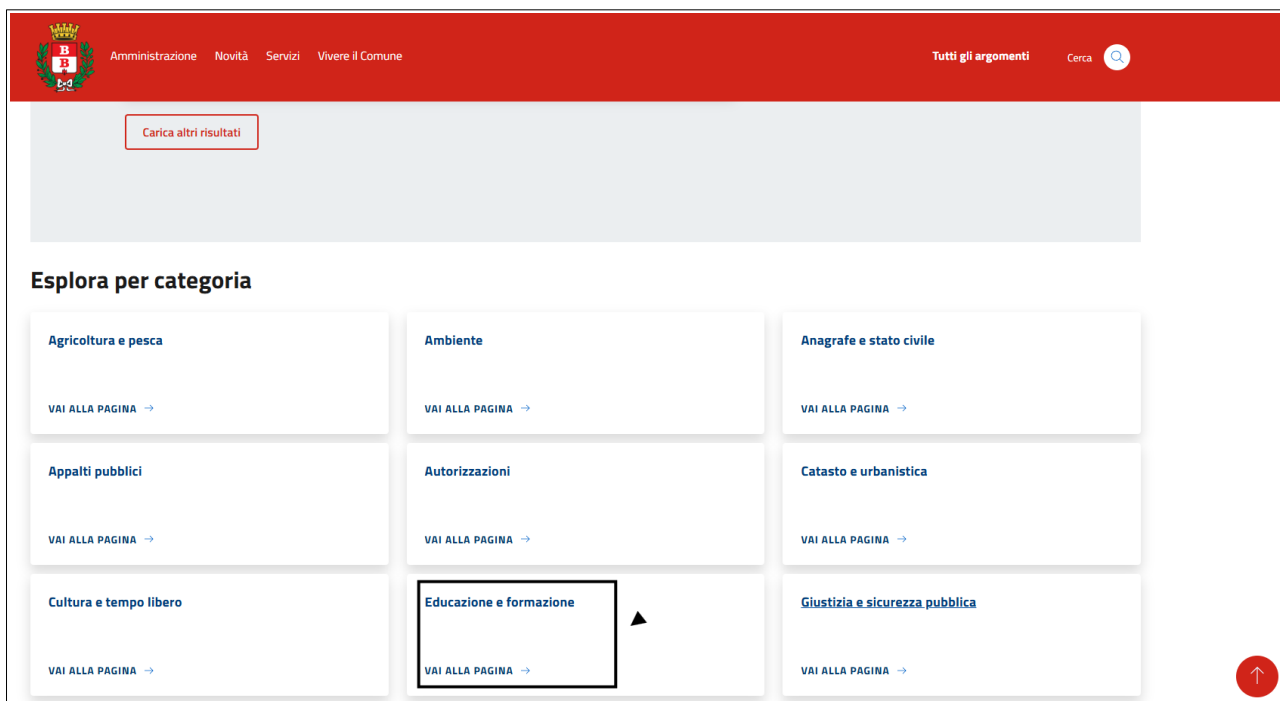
B
B

Amministrazione Novità Servizi Vivere il Comune

Tutti gli argomenti

Cerca

Carica altri risultati

Esplora per categoria

Agricoltura e pesca

VAI ALLA PAGINA →

Ambiente

VAI ALLA PAGINA →

Anagrafe e stato civile

VAI ALLA PAGINA →

Appalti pubblici

VAI ALLA PAGINA →

Autorizzazioni

VAI ALLA PAGINA →

Catasto e urbanistica

VAI ALLA PAGINA →

Cultura e tempo libero

VAI ALLA PAGINA →

Educazione e formazione

VAI ALLA PAGINA →

Giustizia e sicurezza pubblica

VAI ALLA PAGINA →